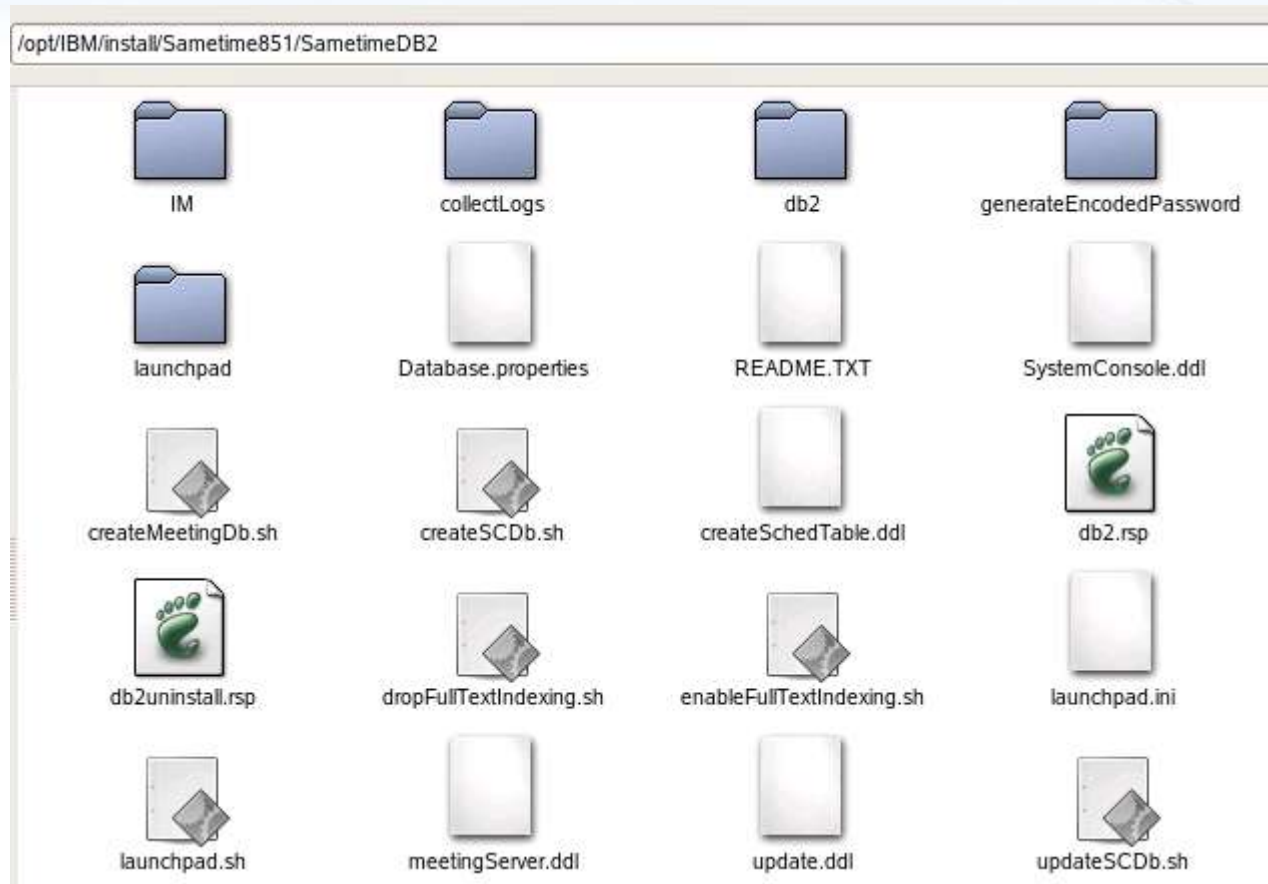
/opt/IBM/install/Sametime851/SametimeDB2

IM

collectLogs

db2

generateEncodedPassword

launchpad

Database.properties

README.TXT

SystemConsole.ddl

createMeetingDb.sh

createSCDb.sh

createSchedTable.ddl

db2.rsp

db2uninstall.rsp

dropFullTextIndexing.sh

enableFullTextIndexing.sh

launchpad.ini

launchpad.sh

meetingServer.ddl

update.ddl

updateSCDb.sh